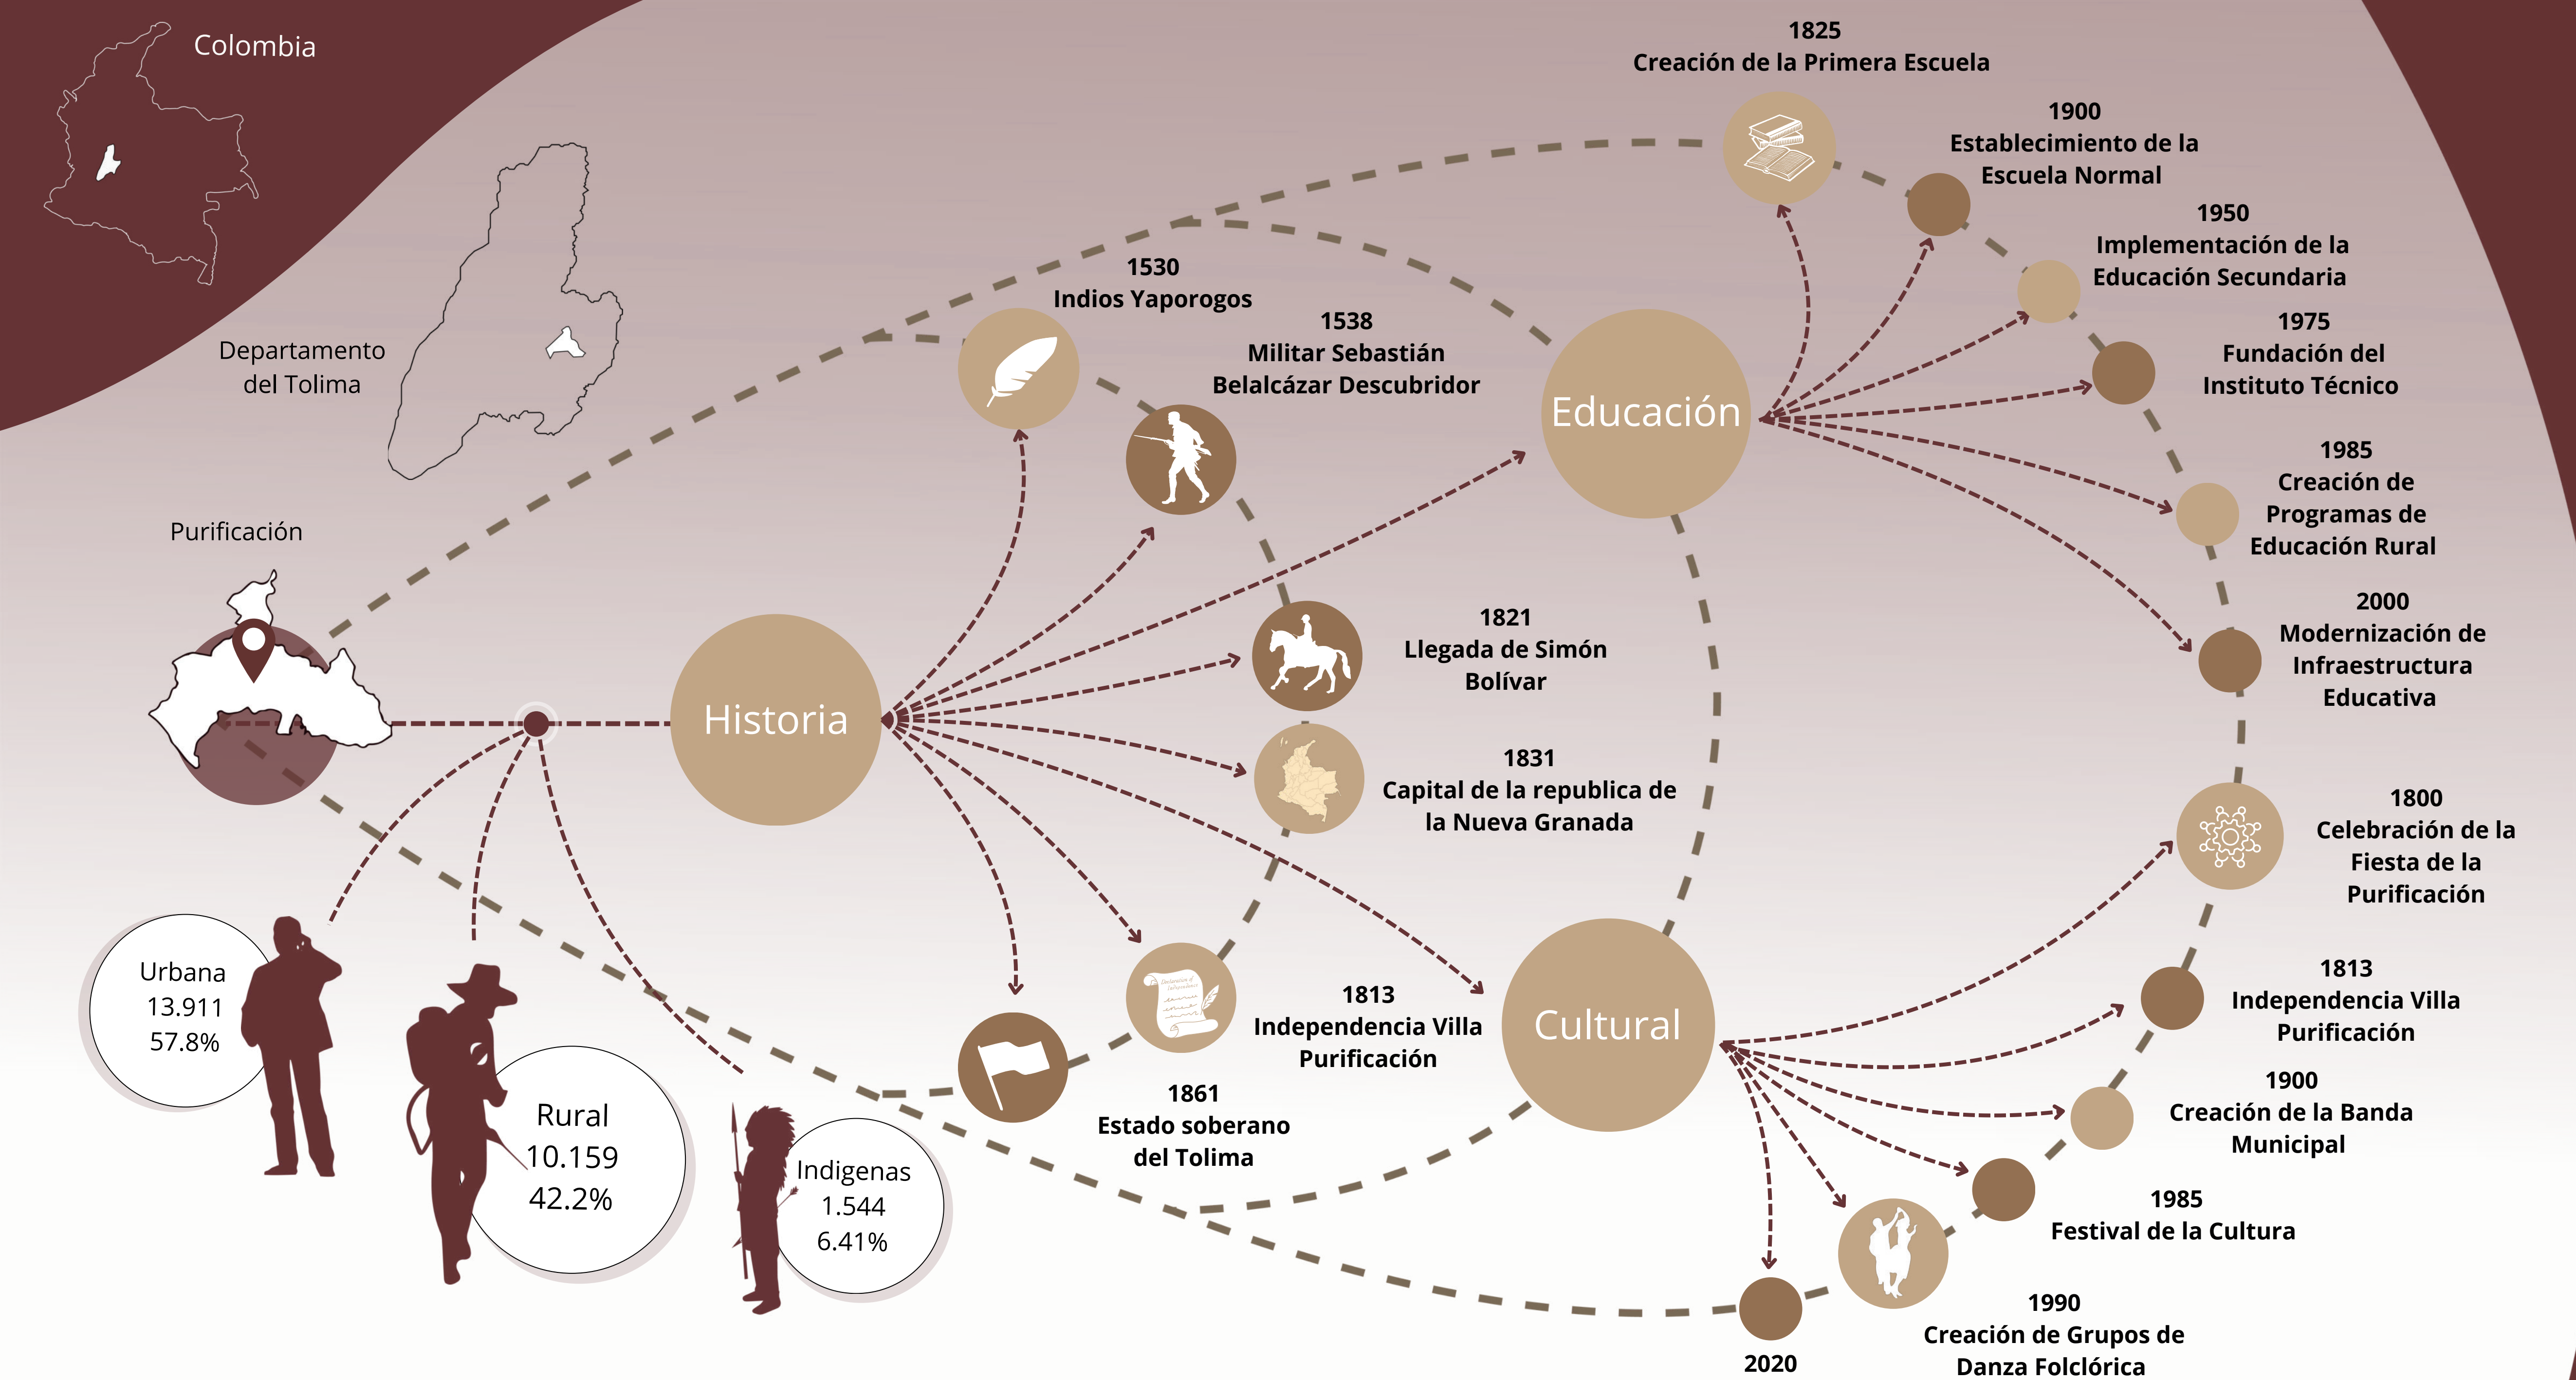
Colombia

Departamento del Tolima

Purificación

1825
Creación de la Primera Escuela

1900
Establecimiento de la Escuela Normal

1950
Implementación de la Educación Secundaria

1975
Fundación del Instituto Técnico

1985
Creación de Programas de Educación Rural

2000
Modernización de Infraestructura Educativa

Educación

1530
Indios Yaporogos

1538
Militar Sebastián Belalcázar Descubridor

1821
Llegada de Simón Bolívar

1831
Capital de la republica de la Nueva Granada

Historia

1813
Independencia Villa Purificación

1861
Estado soberano del Tolima

Cultural

1800
Celebración de la Fiesta de la Purificación

1813
Independencia Villa Purificación

1900
Creación de la Banda Municipal

1985
Festival de la Cultura

1990
Creación de Grupos de Danza Folclórica

2020

Urbana
13.911
57.8%

Rural
10.159
42.2%

Indigenas
1.544
6.41%